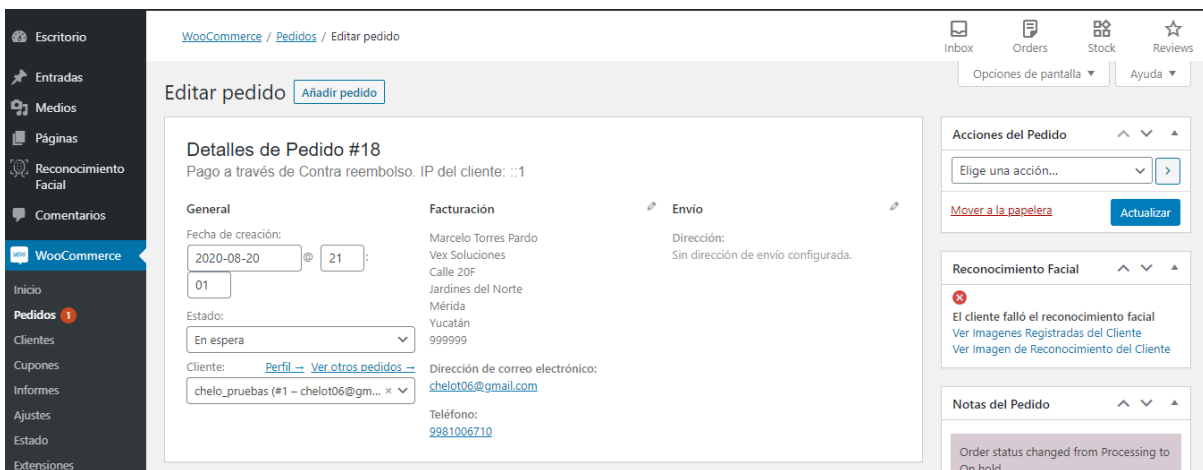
Escritorio
Entradas
Medios
Páginas
Reconocimiento Facial
Comentarios
WooCommerce
Inicio
Pedidos 1
Clientes
Cupones
Informes
Ajustes
Estado
Extensiones

WooCommerce / Pedidos / Editar pedido

Inbox
Orders
Stock
Reviews

Opciones de pantalla ▼
Ayuda ▼

Editar pedido
Añadir pedido

Detalles de Pedido #18
Pago a través de Contra reembolso. IP del cliente: ::1

General
Fecha de creación:
2020-08-20 @ 21 : 01
Estado:
En espera
Cliente: Perfil → Ver otros pedidos →
chelo_pruebas (#1 – chelot06@gm... ×

Facturación
Marcelo Torres Pardo
Vex Soluciones
Calle 20F
Jardines del Norte
Mérida
Yucatán
999999
Dirección de correo electrónico:
chelot06@gmail.com
Teléfono:
9981006710

Envío
Dirección:
Sin dirección de envío configurada.

Acciones del Pedido
Elige una acción...
Mover a la papelera
Actualizar

Reconocimiento Facial
El cliente falló el reconocimiento facial
Ver Imagenes Registradas del Cliente
Ver Imagen de Reconocimiento del Cliente

Notas del Pedido
Order status changed from Processing to On hold.